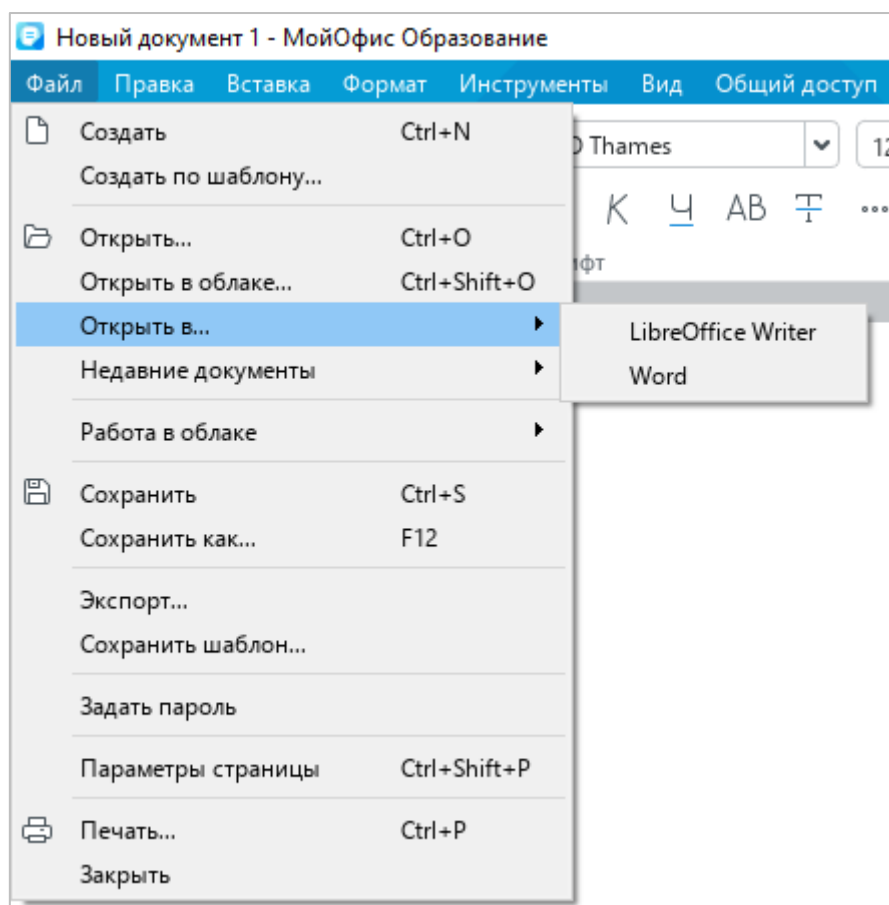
Новый документ 1 - МойОфис Образование

Файл Правка Вставка Формат Инструменты Вид Общий доступ

Создать Ctrl+N
Создать по шаблону...
Открыть... Ctrl+O
Открыть в облаке... Ctrl+Shift+O
Открыть в...
Недавние документы
Работа в облаке
Сохранить Ctrl+S
Сохранить как... F12
Экспорт...
Сохранить шаблон...
Задать пароль
Параметры страницы Ctrl+Shift+P
Печать... Ctrl+P
Закрыть

LibreOffice Writer
Word

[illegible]O Thames
К Ч АВ Т
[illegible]фт